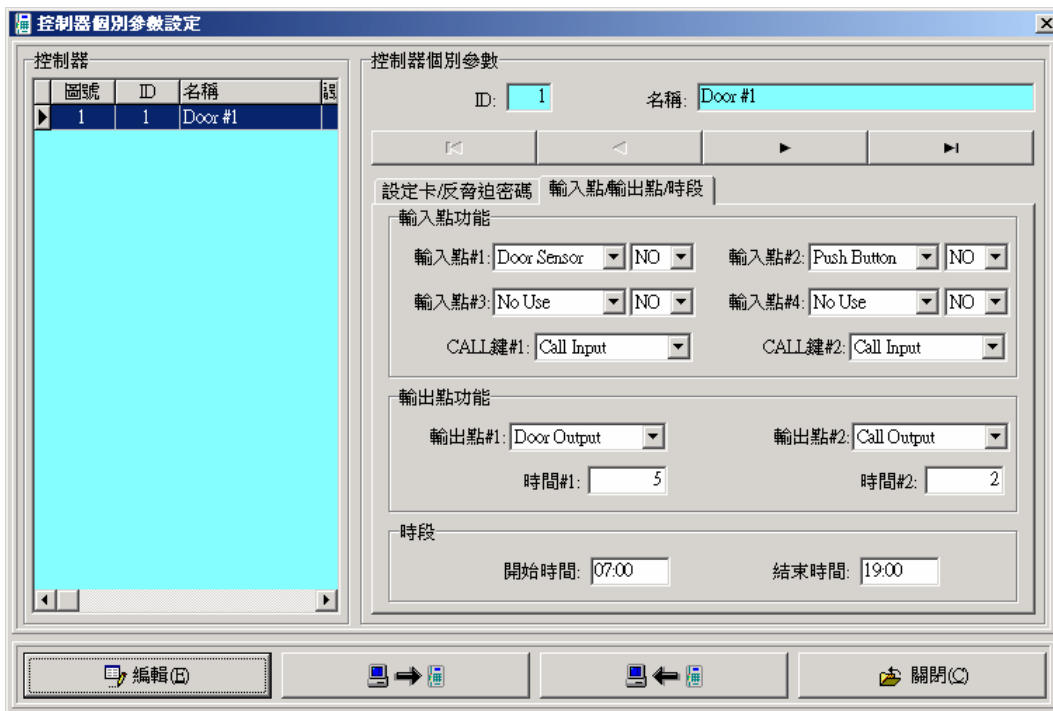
控制器個別參數設定

控制器

| 圖號 | ID | 名稱 | 設 |
|---|---|---|---|
| 1 | 1 | Door #1 | |

控制器個別參數

ID: 1 名稱: Door #1

設定卡/反脅迫密碼 輸入點/輸出點/時段

輸入點功能

輸入點#1: Door Sensor NO 輸入點#2: Push Button NO

輸入點#3: No Use NO 輸入點#4: No Use NO

CALL鍵#1: Call Input CALL鍵#2: Call Input

輸出點功能

輸出點#1: Door Output 輸出點#2: Call Output

時間#1: 5 時間#2: 2

時段

開始時間: 07:00 結束時間: 19:00

編輯(E) 關閉(C)